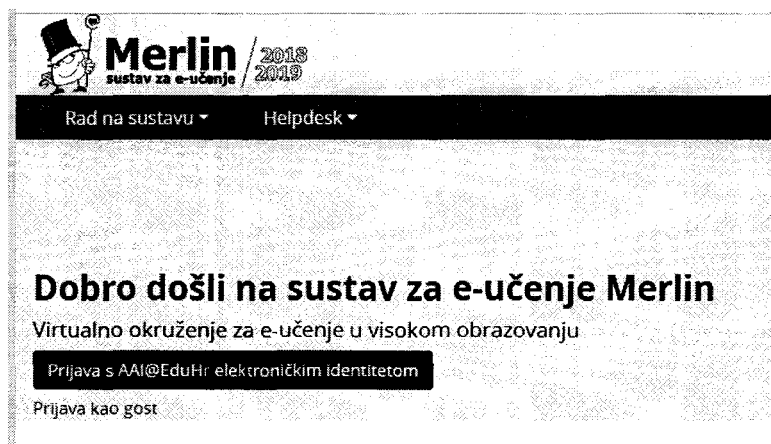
Merlin sustav za e-učenje 2018 2019

Rad na sustavu ▾ Helpdesk ▾

Dobro došli na sustav za e-učenje Merlin

Virtualno okruženje za e-učenje u visokom obrazovanju

Prijava s AAI@EduHr elektroničkim identitetom

Prijava kao gost